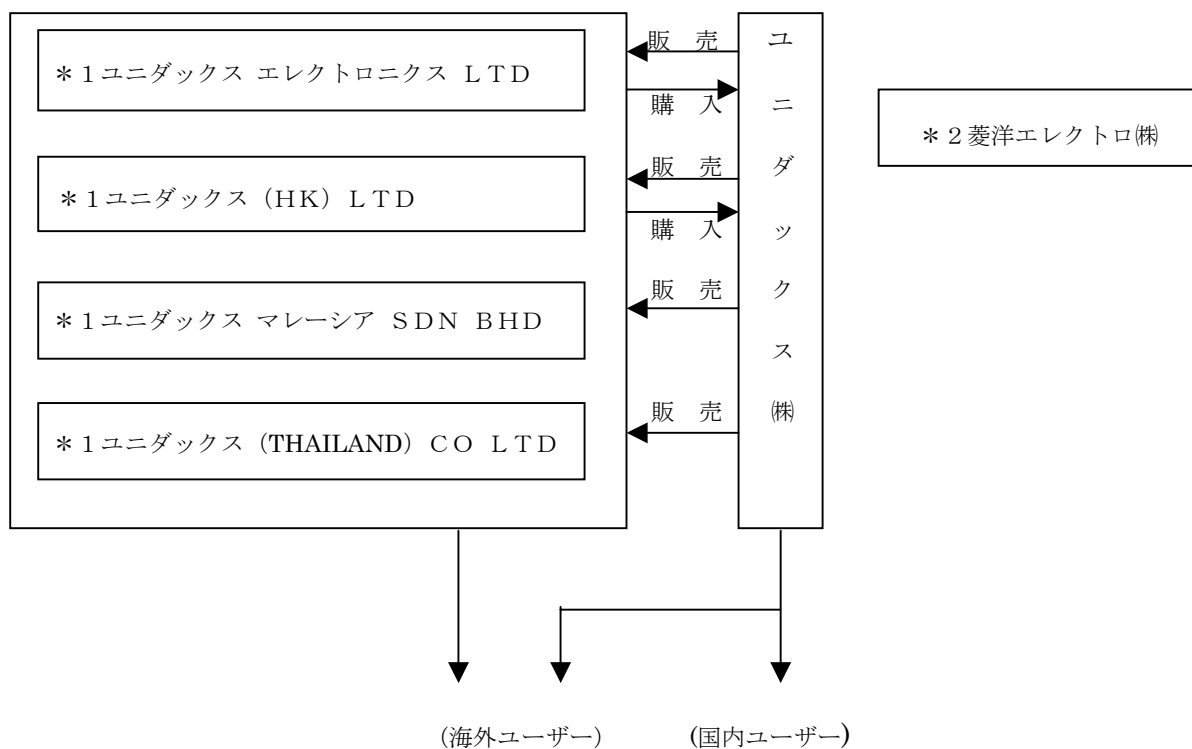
＊1ユニダックス エレクトロニクス ＬＴＤ

＊1ユニダックス（ＨＫ）ＬＴＤ

＊1ユニダックス マレーシア ＳＤＮ ＢＨＤ

＊1ユニダックス（THAILAND）ＣＯ ＬＴＤ

販 売
購 入
販 売
購 入
販 売
販 売

ユニダックス㈱

＊2菱洋エレクトロ㈱

（海外ユーザー）　（国内ユーザー）